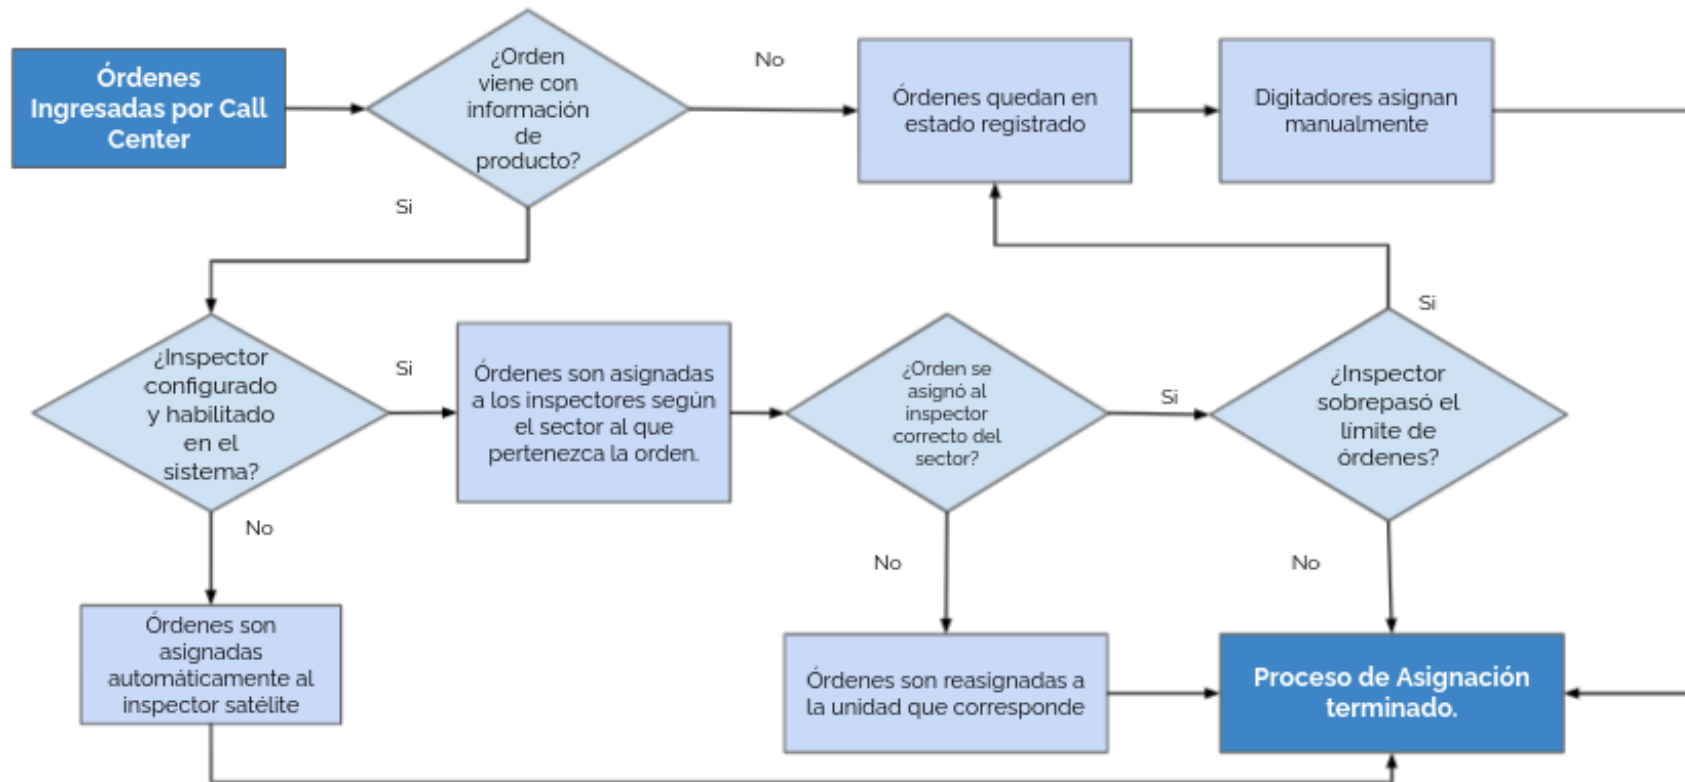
Órdenes Ingresadas por Call Center

¿Orden viene con información de producto?

No

Órdenes quedan en estado registrado

Digitadores asignan manualmente

Si

Si

¿Inspector configurado y habilitado en el sistema?

Si

Órdenes son asignadas a los inspectores según el sector al que pertenezca la orden.

¿Orden se asignó al inspector correcto del sector?

Si

¿Inspector sobrepasó el límite de órdenes?

No

Órdenes son asignadas automáticamente al inspector satélite

No

Órdenes son reasignadas a la unidad que corresponde

No

Proceso de Asignación terminado.